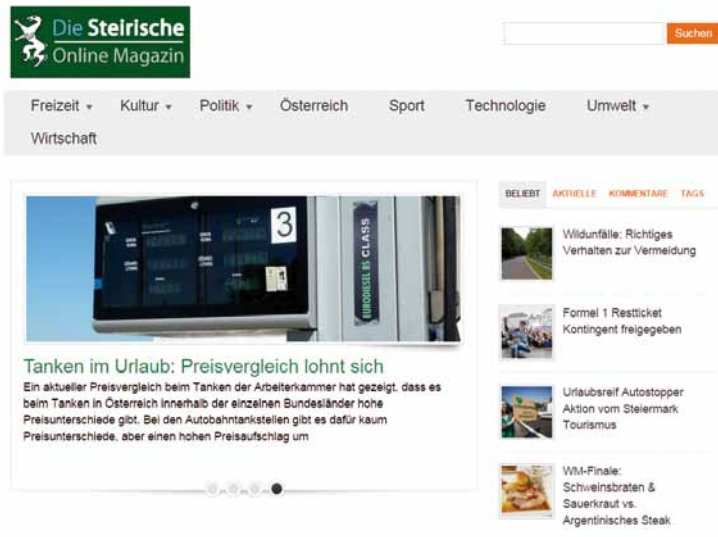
Die Steirische
Online Magazin

Suchen

Freizeit ▾ Kultur ▾ Politik ▾ Österreich Sport Technologie Umwelt ▾ Wirtschaft

3

EURODIESEL BS CLASS

Tanken im Urlaub: Preisvergleich lohnt sich

Ein aktueller Preisvergleich beim Tanken der Arbeiterkammer hat gezeigt, dass es beim Tanken in Österreich innerhalb der einzelnen Bundesländer hohe Preisunterschiede gibt. Bei den Autobahntankstellen gibt es dafür kaum Preisunterschiede, aber einen hohen Preisaufschlag um

BELIEBT AKTUELLE KOMMENTARE TAGS

Wildunfälle: Richtiges Verhalten zur Vermeidung

Formel 1 Restticket Kontingent freigegeben

Urlaubsreif Autostopper Aktion vom Steiermark Tourismus

WM-Finale: Schweinsbraten & Sauerkraut vs. Argentinisches Steak